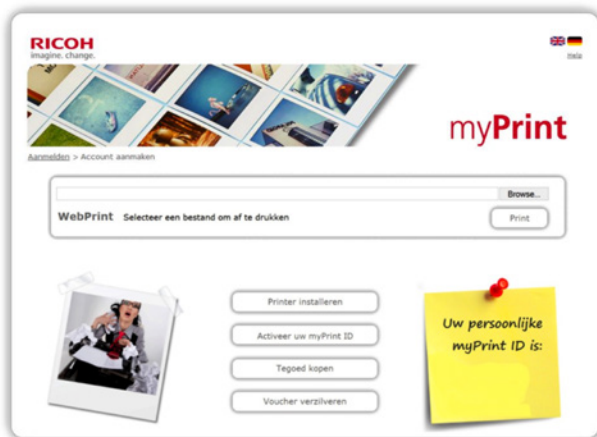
RICOH
imagine. change.

Help

myPrint

Aanmelden > Account aanmaken

Browse...

WebPrint Selecteer een bestand om af te drukken

Print

Printer installeren

Activeer uw myPrint ID

Tegoed kopen

Voucher verzilveren

Uw persoonlijke myPrint ID is: